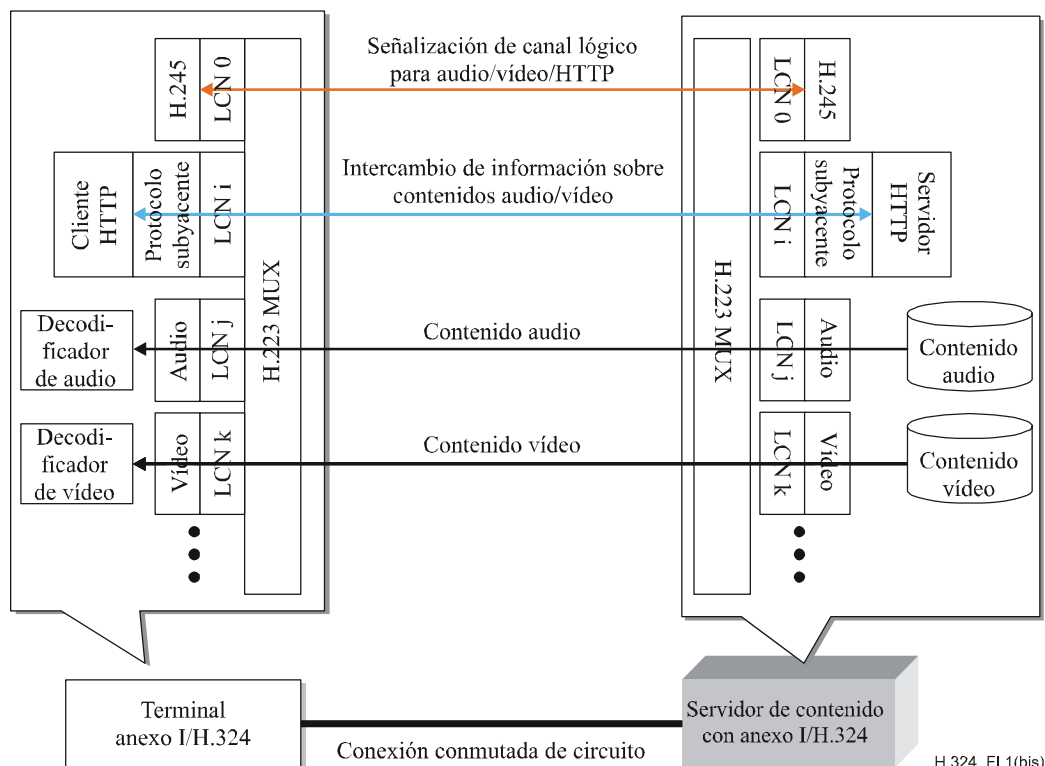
Señalización de canal lógico para audio/vídeo/HTTP

H.245

LCN 0

Intercambio de información sobre contenidos audio/vídeo

Cliente HTTP

Protocolo subyacente

LCN i

H.223 MUX

Decodificador de audio

Audio

LCN j

Contenido audio

Decodificador de vídeo

Vídeo

LCN k

Contenido vídeo

LCN 0

H.245

LCN i

Protocolo subyacente

Servidor HTTP

H.223 MUX

LCN j

Audio

Contenido audio

LCN k

Vídeo

Contenido vídeo

Terminal anexo I/H.324

Conexión conmutada de circuito

Servidor de contenido con anexo I/H.324

H.324_FI.1(bis)